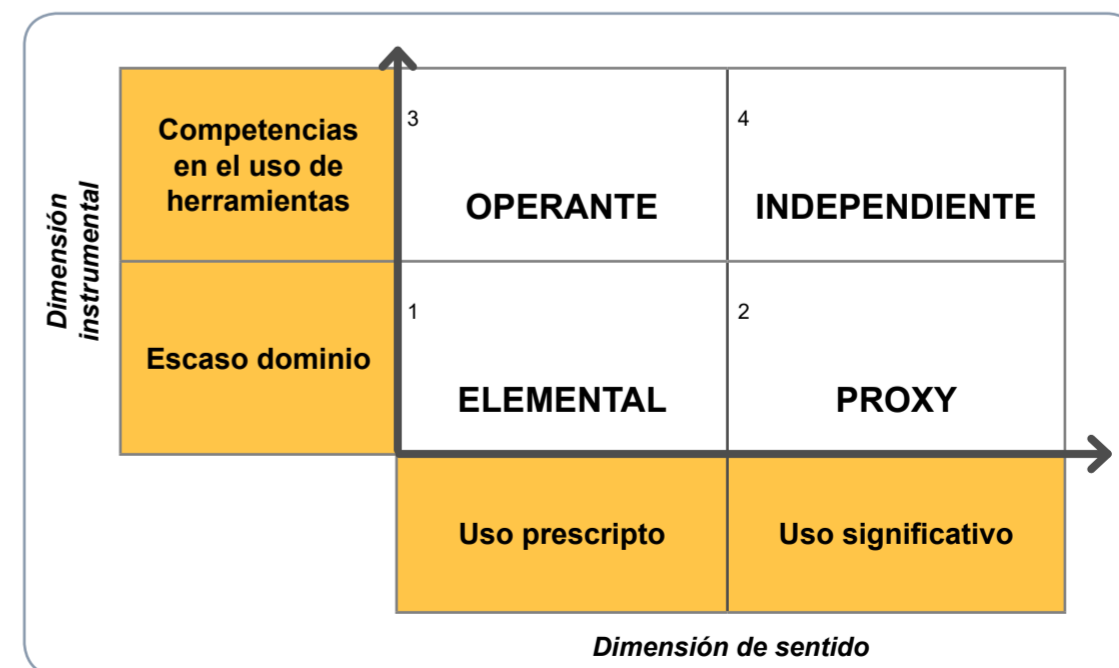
Dimensión instrumental

| | | |
|---|---|---|
| Competencias en el uso de herramientas | 3 OPERANTE | 4 INDEPENDIENTE |
| Escaso dominio | 1 ELEMENTAL | 2 PROXY |
| | Uso prescripto | Uso significativo |

Dimensión de sentido